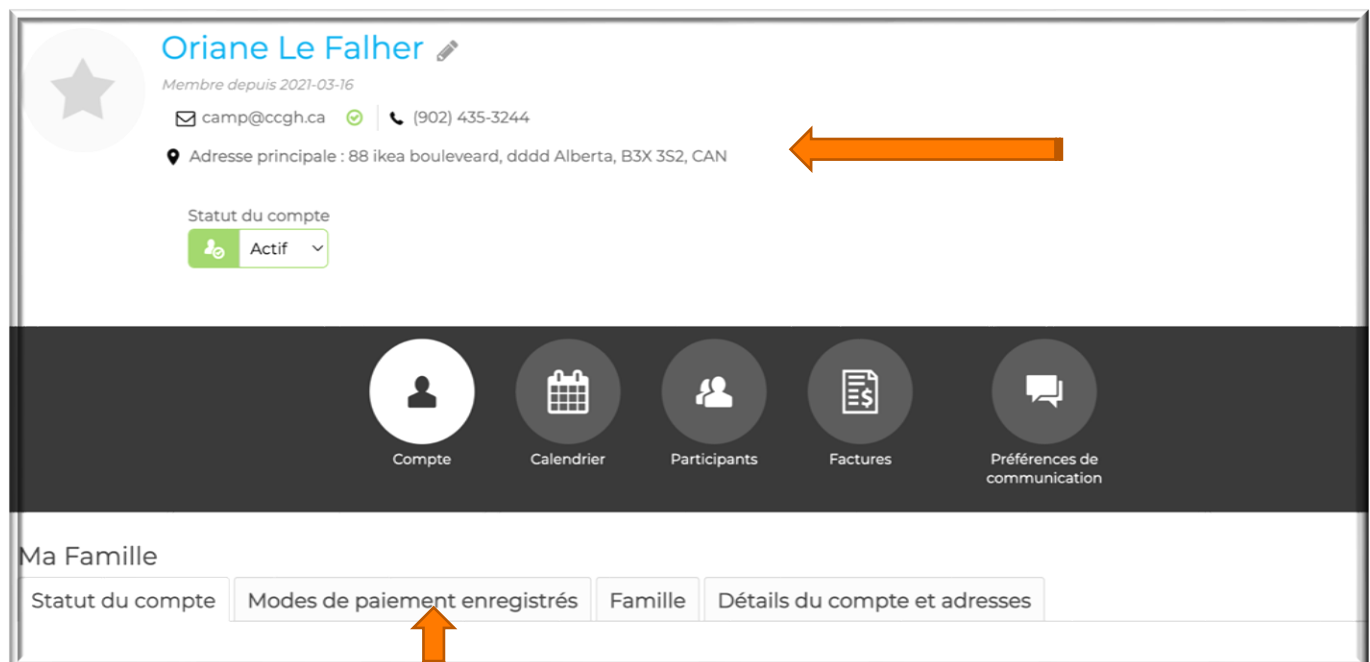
Oriane Le Falher

Membre depuis 2021-03-16

camp@ccgh.ca (902) 435-3244

Adresse principale : 88 ikea bouleveard, dddd Alberta, B3X 3S2, CAN

Statut du compte

Actif

Compte
Calendrier
Participants
Factures
Préférences de communication

Ma Famille

Statut du compte | Modes de paiement enregistrés | Famille | Détails du compte et adresses